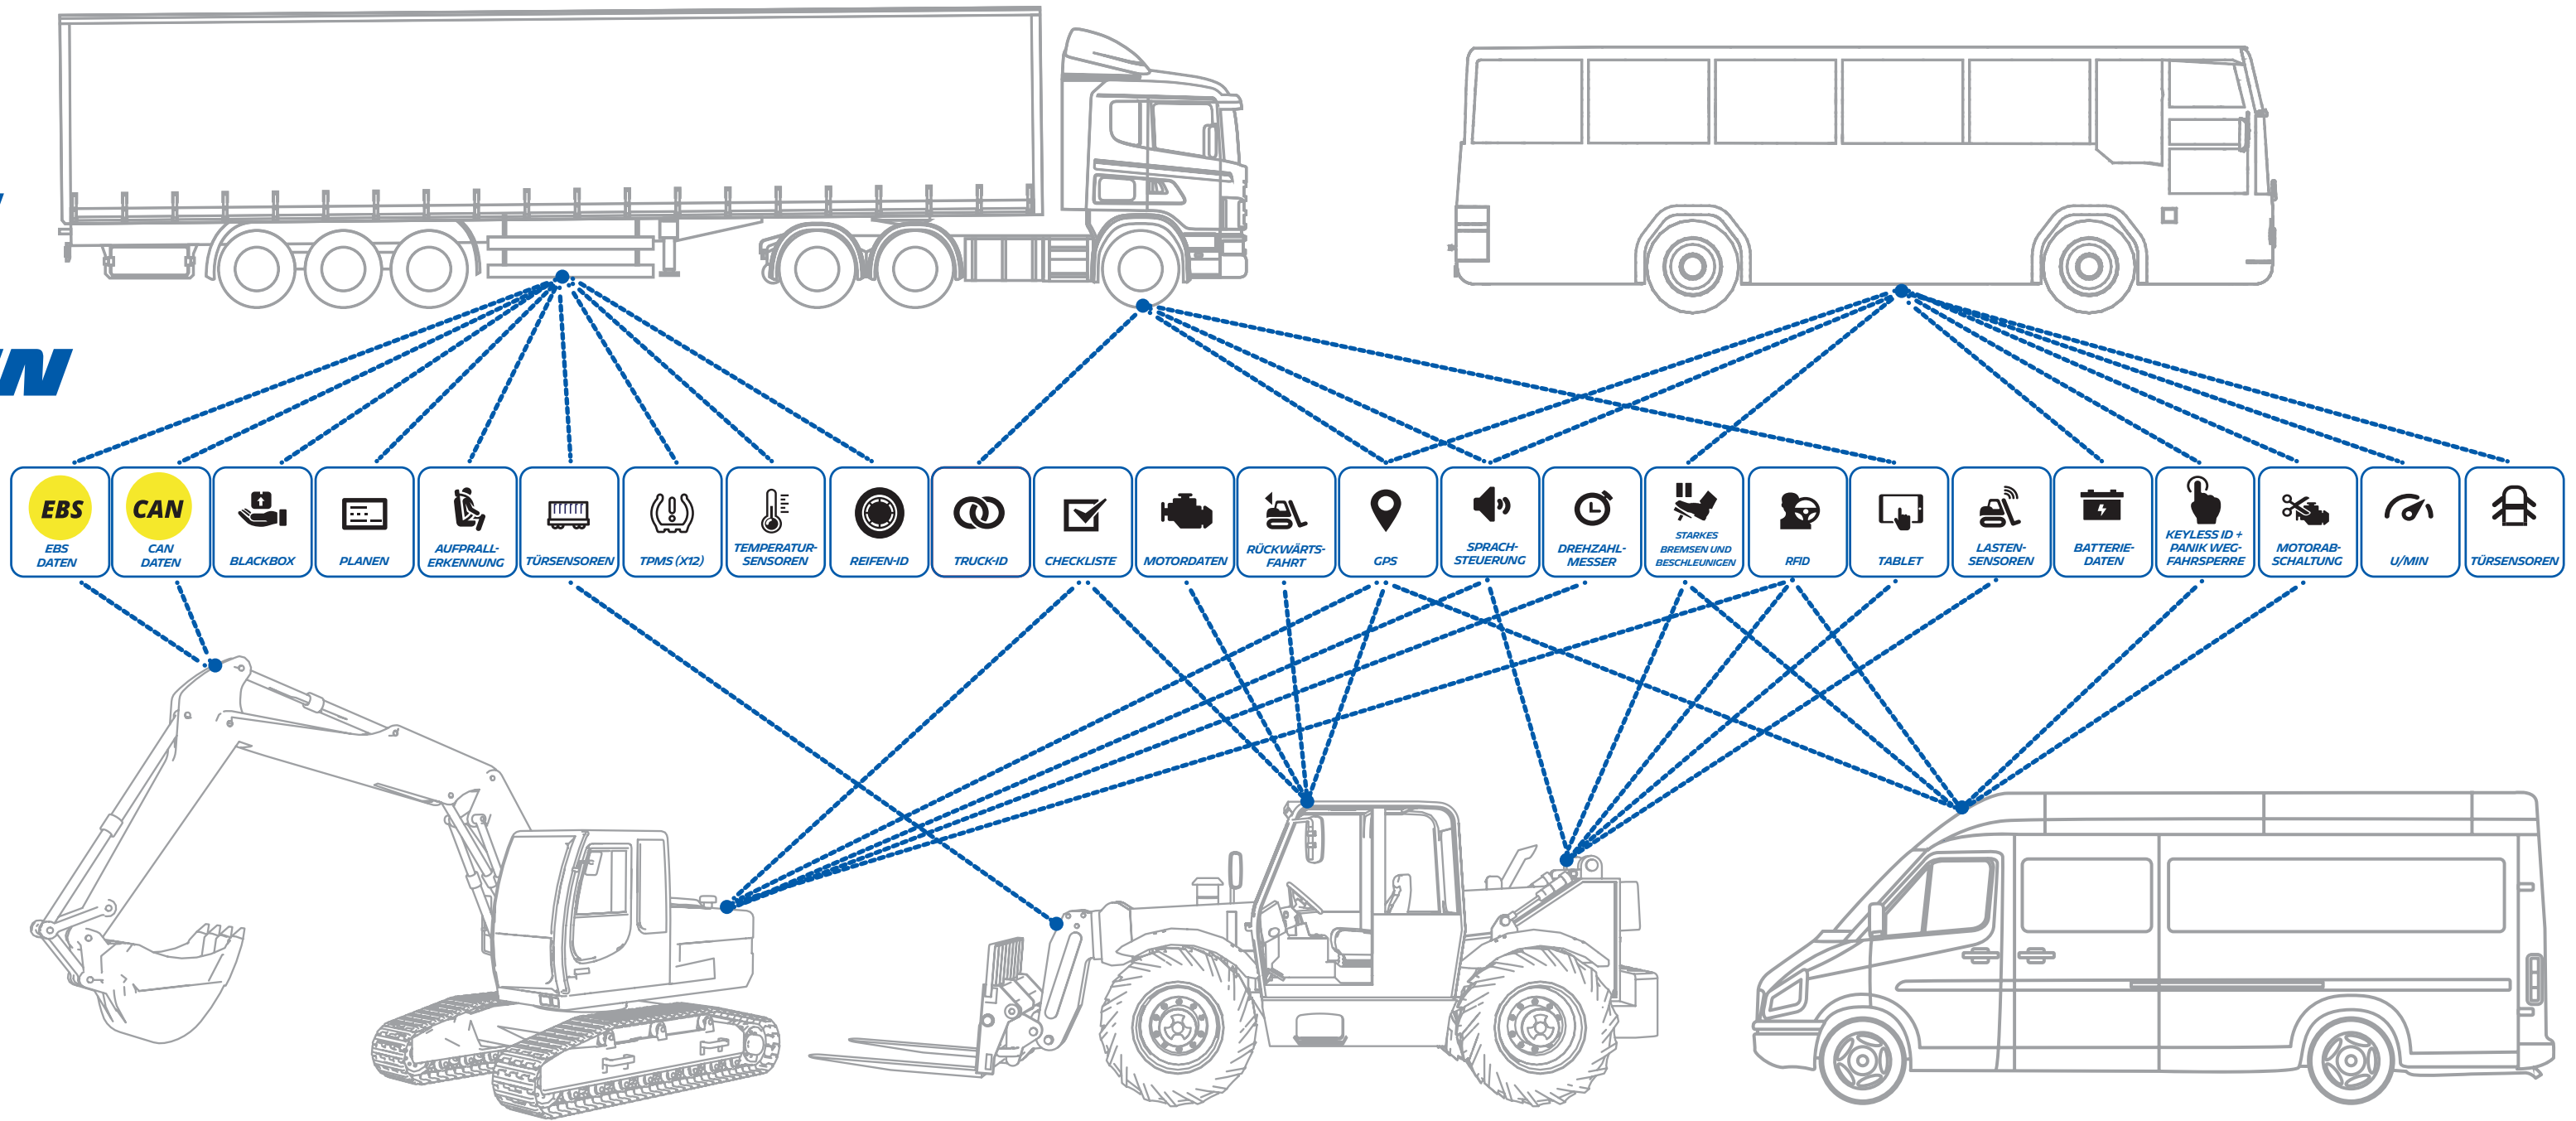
EBS
EBS DATEN

CAN
CAN DATEN

BLACKBOX

PLANEN

AUFPRALL-ERKENNUNG

TÜRSENSOREN

TPMS (X12)

TEMPERATUR-SENSOREN

REIFEN-ID

TRUCK-ID

CHECKLISTE

MOTORDATEN

RÜCKWÄRTS-FAHRT

GPS

SPRACH-STEUERUNG

DREHZAHL-MESSER

STARKES BREMSEN UND BESCHLEUNIGEN

RFID

TABLET

LASTEN-SENSOREN

BATTERIE-DATEN

KEYLESS ID + PANIK WEG-FAHRSPERRE

MOTORAB-SCHALTUNG

U/MIN

TÜRSENSOREN